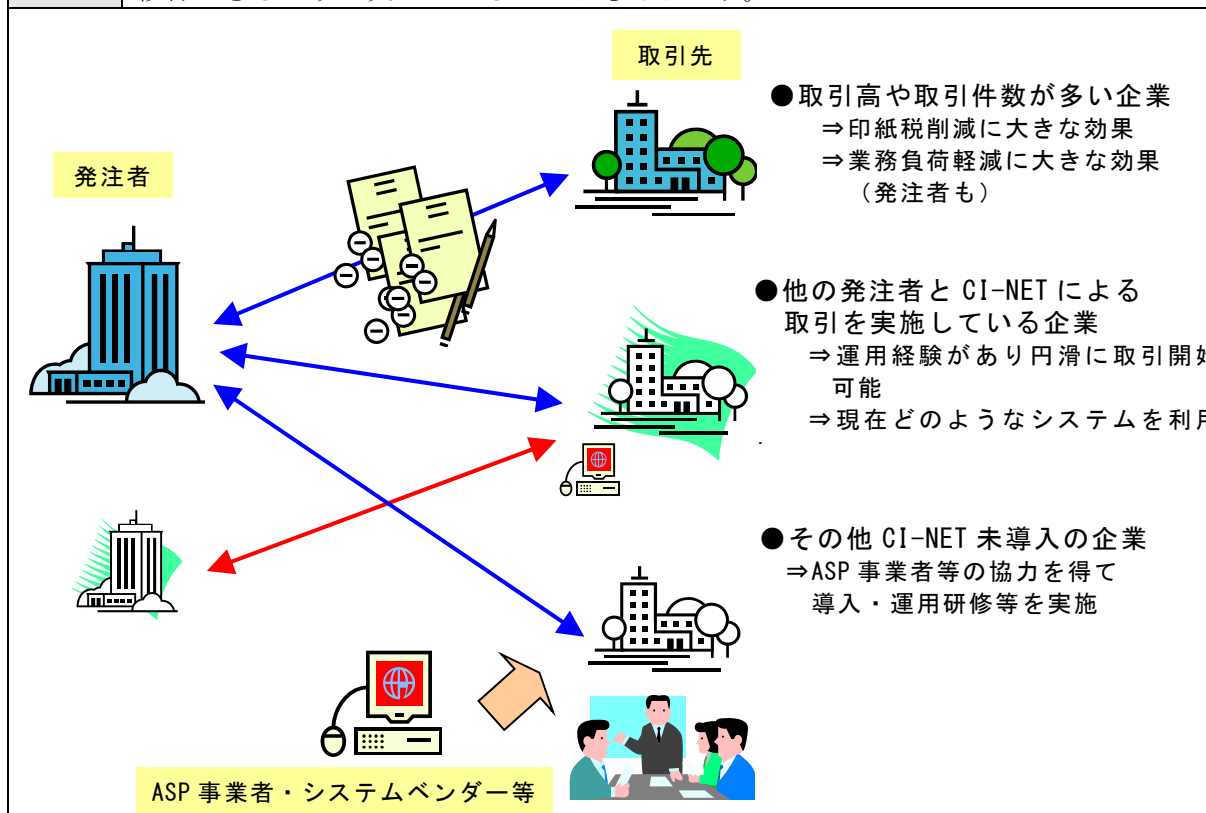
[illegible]

取引先

●取引高や取引件数が多い企業
⇒印紙税削減に大きな効果
⇒業務負荷軽減に大きな効果
（発注者も）

発注者

●他の発注者と CI-NET による取引を実施している企業
⇒運用経験があり円滑に取引開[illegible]可能
⇒現在どのようなシステムを利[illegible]

●その他 CI-NET 未導入の企業
⇒ASP 事業者等の協力を得て導入・運用研修等を実施

ASP 事業者・システムベンダー等